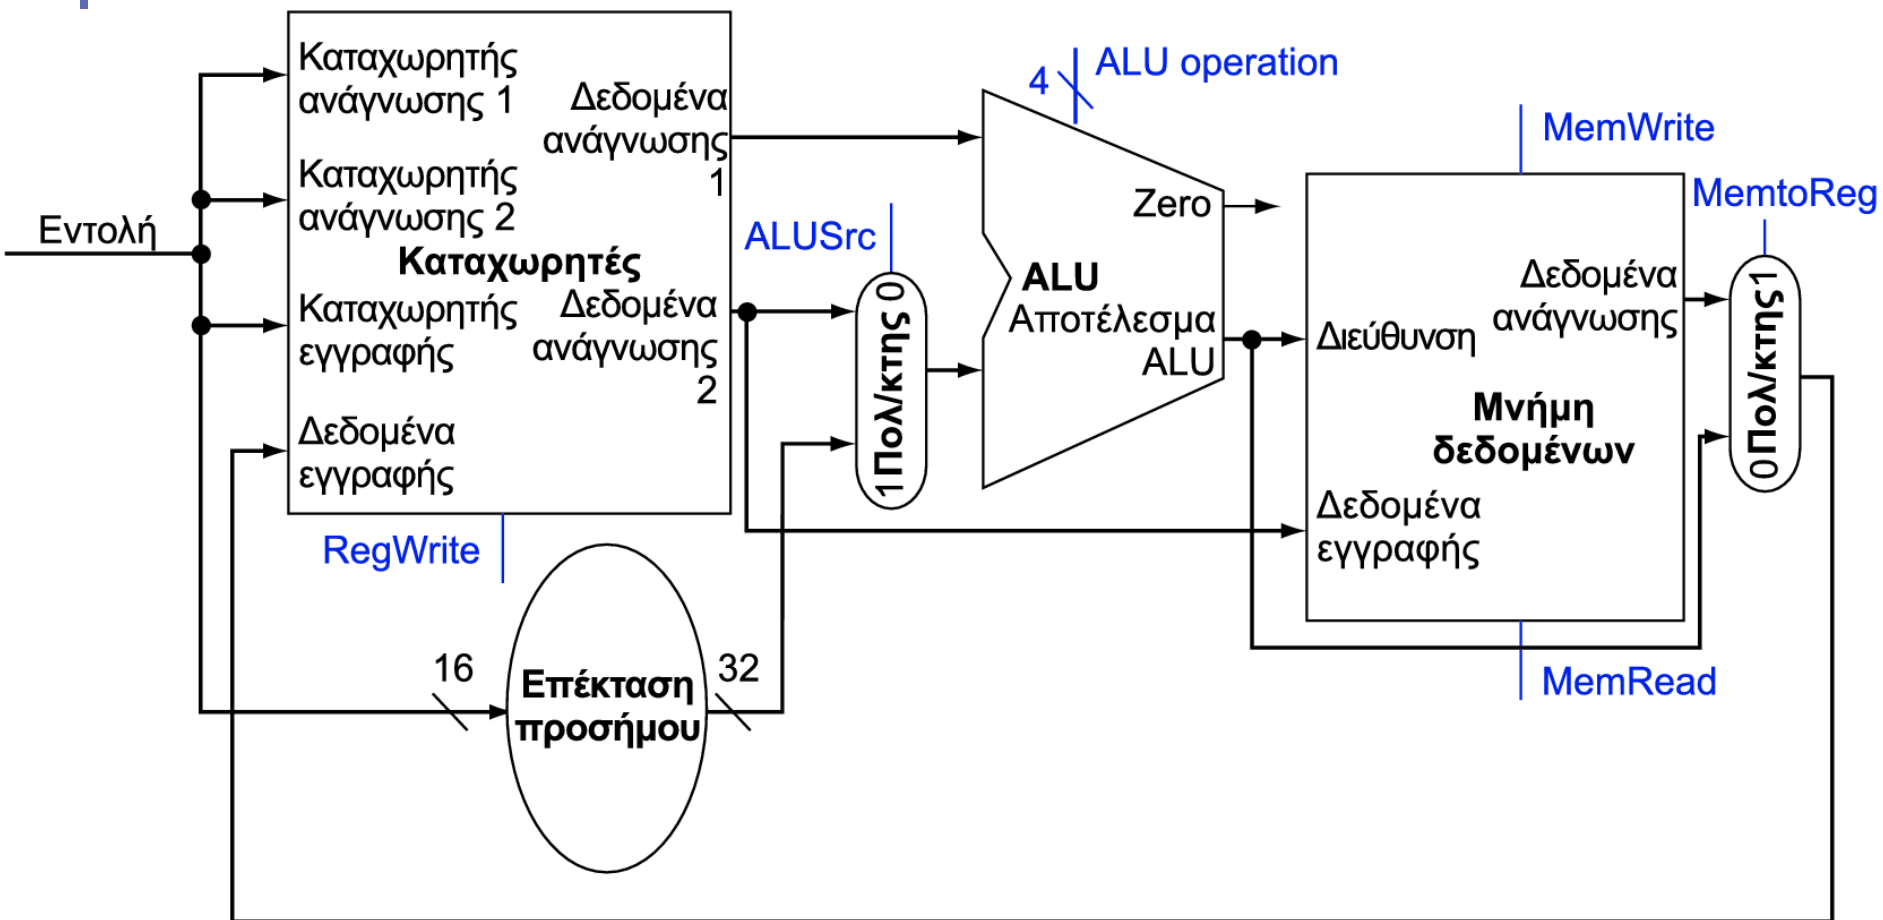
Καταχωρητής ανάγνωσης 1

Δεδομένα ανάγνωσης 1

Καταχωρητής ανάγνωσης 2

Εντολή

Καταχωρητές

Καταχωρητής εγγραφής

Δεδομένα ανάγνωσης 2

Δεδομένα εγγραφής

RegWrite

4

ALU operation

MemWrite

Zero

ALUSrc

ALU

Αποτέλεσμα ALU

1Πολ/κτης 0

MemtoReg

Δεδομένα ανάγνωσης

Διεύθυνση

Μνήμη δεδομένων

Δεδομένα εγγραφής

0Πολ/κτης1

16

Επέκταση προσήμου

32

MemRead